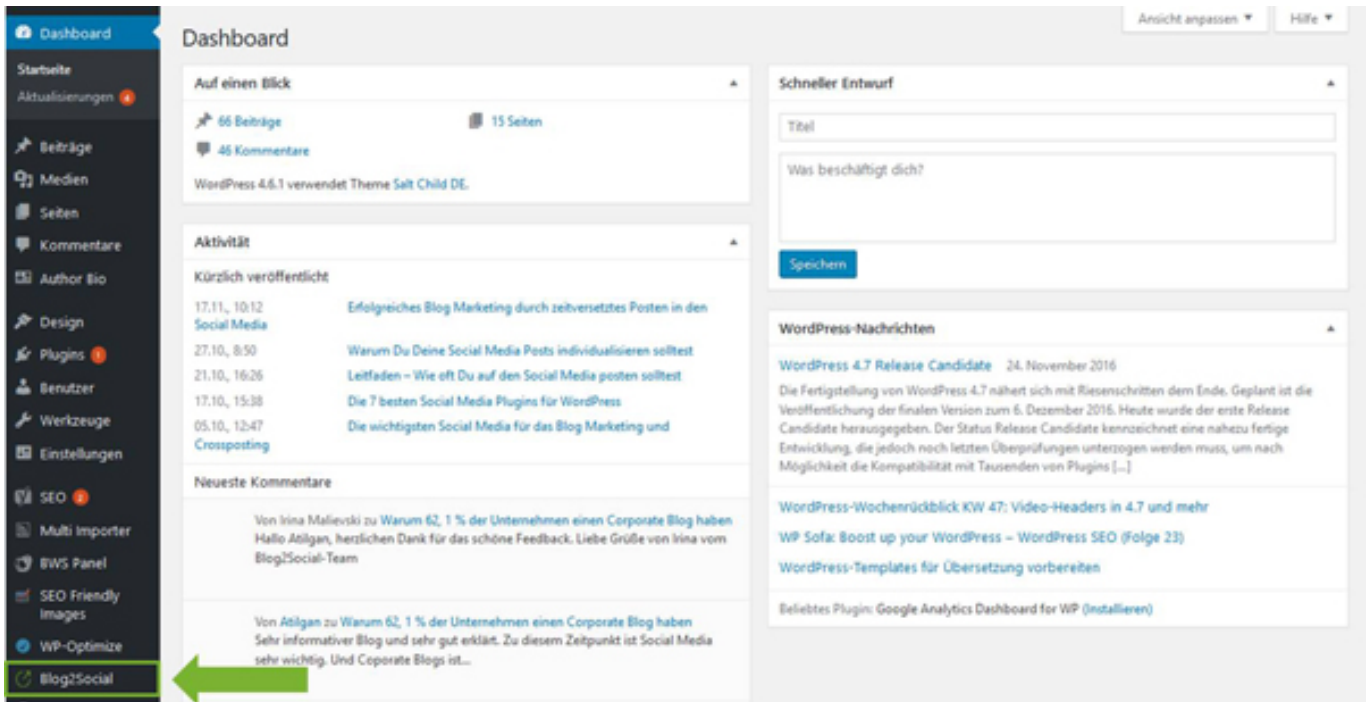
Dashboard

Startseite
Aktualisierungen 4

Beiträge
Medien
Seiten
Kommentare
Author Bio

Design
Plugins 1
Benutzer
Werkzeuge
Einstellungen

SEO 2
Multi Importer
BWS Panel
SEO Friendly Images
WP-Optimize
Blog2Social

Dashboard

Ansicht anpassen ▼ Hilfe ▼

Auf einen Blick

66 Beiträge 15 Seiten
46 Kommentare

WordPress 4.6.1 verwendet Theme Salt Child DE.

Aktivität

Kürzlich veröffentlicht

| | |
|---|---|
| 17.11., 10:12 | Erfolgreiches Blog Marketing durch zeitversetztes Posten in den Social Media |
| 27.10., 8:50 | Warum Du Deine Social Media Posts individualisieren solltest |
| 21.10., 16:26 | Leitfaden – Wie oft Du auf den Social Media posten solltest |
| 17.10., 15:38 | Die 7 besten Social Media Plugins für WordPress |
| 05.10., 12:47 | Die wichtigsten Social Media für das Blog Marketing und Crossposting |

Neueste Kommentare

Von Irina Malievski zu Warum 62, 1 % der Unternehmen einen Corporate Blog haben
Hallo Atilgan, herzlichen Dank für das schöne Feedback. Liebe Grüße von Irina vom Blog2Social-Team

Von Atilgan zu Warum 62, 1 % der Unternehmen einen Corporate Blog haben
Sehr informativer Blog und sehr gut erklärt. Zu diesem Zeitpunkt ist Social Media sehr wichtig. Und Coporate Blogs ist...

Schneller Entwurf

Titel

Was beschäftigt dich?

Speichern

WordPress-Nachrichten

WordPress 4.7 Release Candidate 24. November 2016
Die Fertigstellung von WordPress 4.7 nähert sich mit Riesenschritten dem Ende. Geplant ist die Veröffentlichung der finalen Version zum 6. Dezember 2016. Heute wurde der erste Release Candidate herausgegeben. Der Status Release Candidate kennzeichnet eine nahezu fertige Entwicklung, die jedoch noch letzten Überprüfungen unterzogen werden muss, um nach Möglichkeit die Kompatibilität mit Tausenden von Plugins [...]

WordPress-Wochenrückblick KW 47: Video-Headers in 4.7 und mehr

WP Sofa: Boost up your WordPress – WordPress SEO (Folge 23)

WordPress-Templates für Übersetzung vorbereiten

Beliebtes Plugin: Google Analytics Dashboard for WP (Installieren)